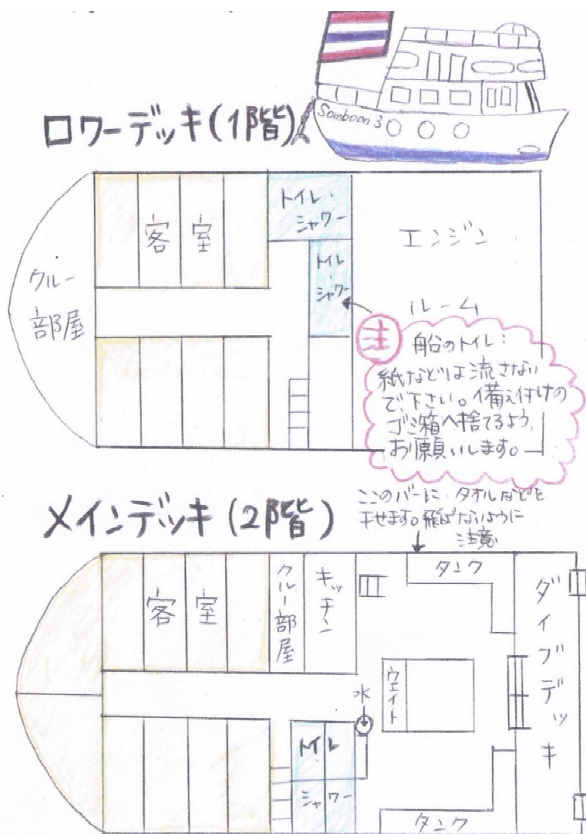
Somboon 3

ロワーデッキ(1階)

客室

トイレ・シャワー

トイレ・シャワー

エンジンルーム

クルー部屋

注 船のトイレ:紙などは流さないで下さい。備え付けのゴミ箱へ捨てるようお願いします。

メインデッキ(2階)

ここのバーに、タオルなどを干せます。飛ばないように注意

タンク

客室

クルー部屋

キッチン

ウエイト

水

ダイブデッキ

トイレ

シャワー

タンク